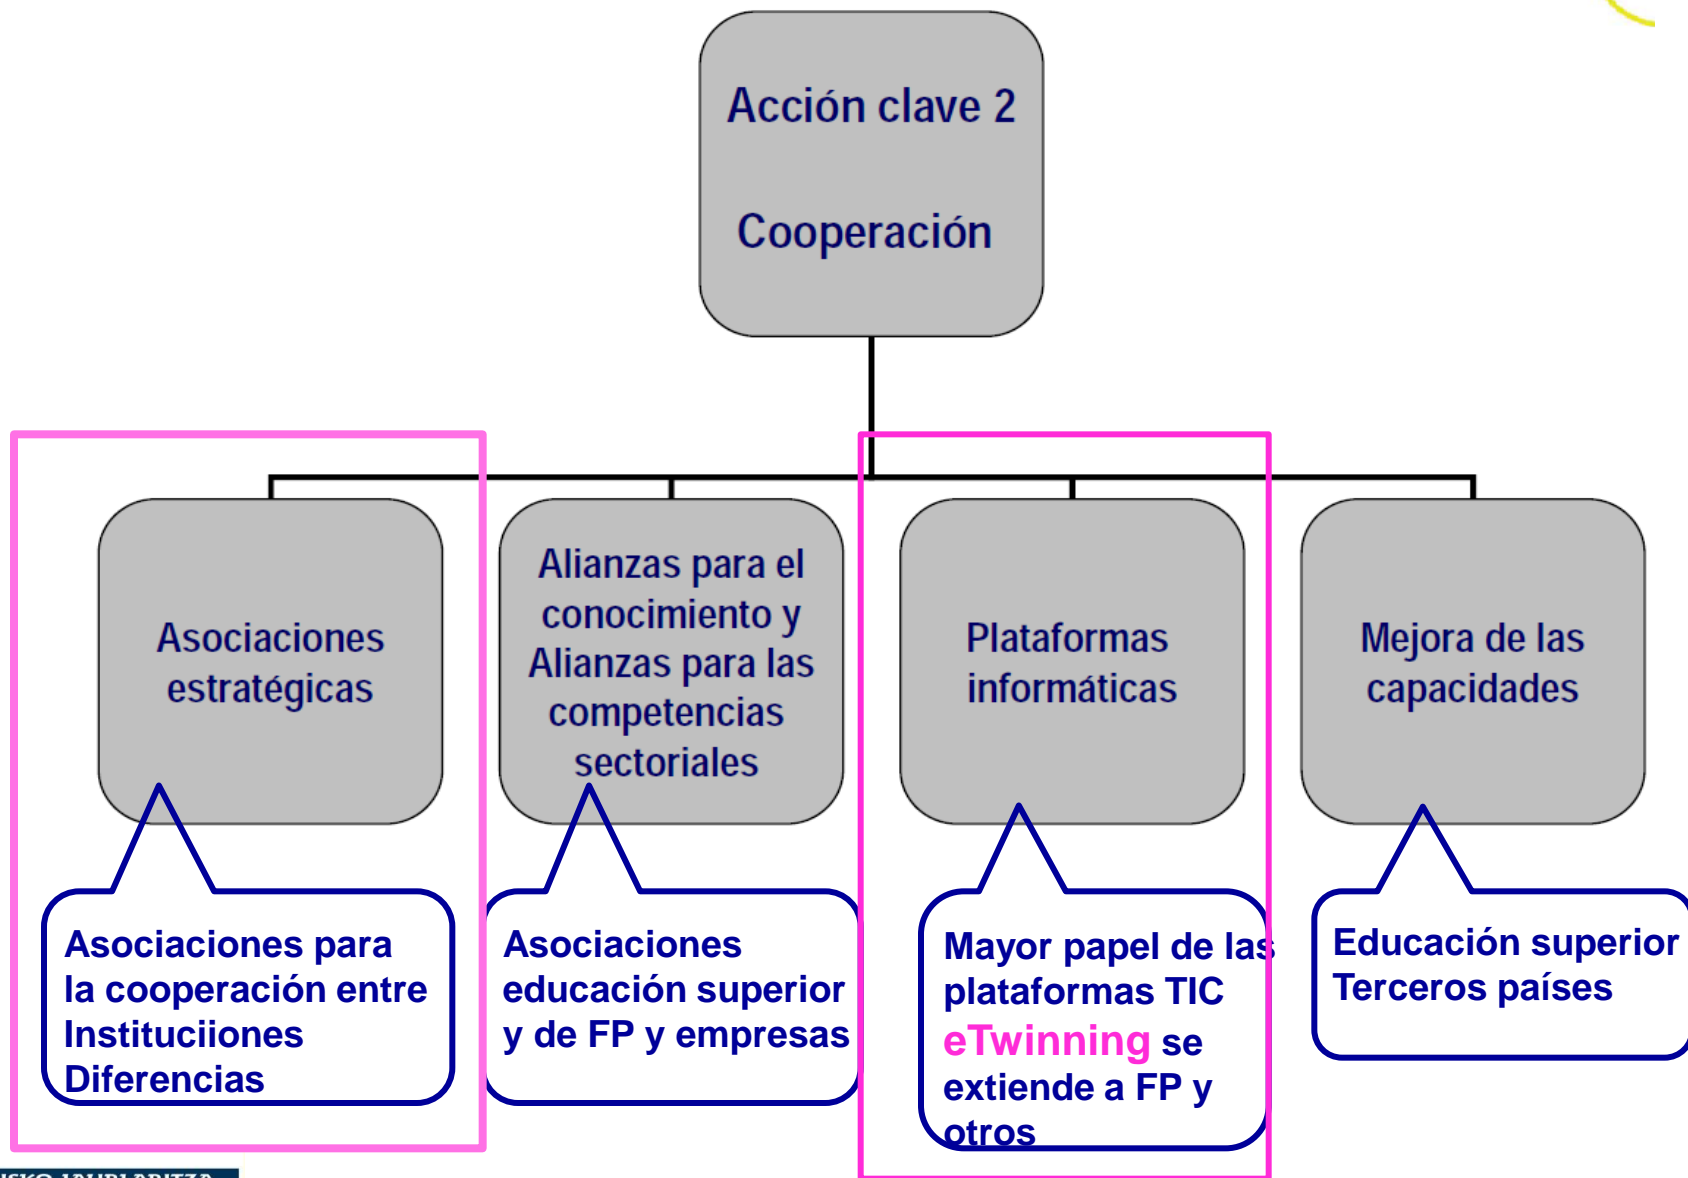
Acción clave 2

Cooperación

Asociaciones estratégicas

Alianzas para el conocimiento y Alianzas para las competencias sectoriales

Plataformas informáticas

Mejora de las capacidades

Asociaciones para la cooperación entre Instituciiones Diferencias

Asociaciones educación superior y de FP y empresas

Mayor papel de las plataformas TIC eTwinning se extiende a FP y otros

Educación superior Terceros países

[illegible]